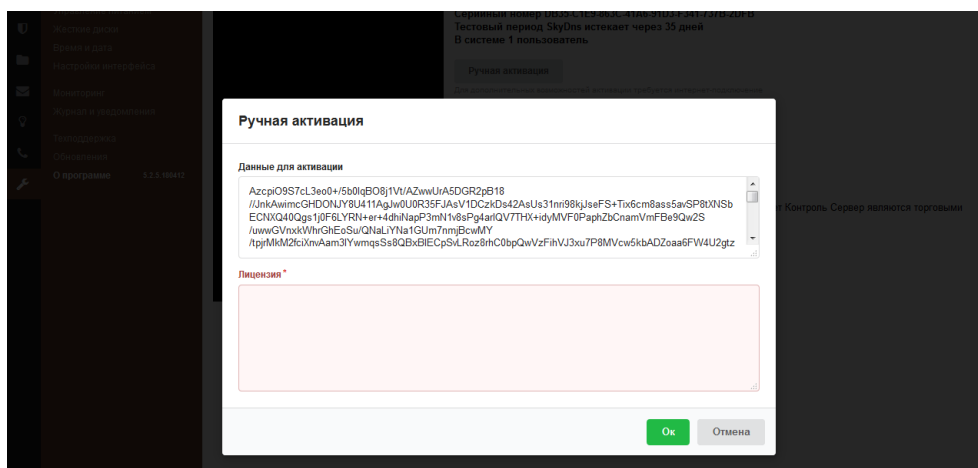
Жесткие диски
Время и дата
Настройки интерфейса
Мониторинг
Журнал и уведомления
Техподдержка
Обновления
О программе 3.2.3.100412

Серийный номер DB35-C1E9-863C-41A6-91D3-F341-737B-2DFB
Тестовый период SkyDns истекает через 35 дней
В системе 1 пользователь

Ручная активация

Контроль Сервер являются торговыми

Ручная активация

Данные для активации

AzcpiO9S7cL3eo0+/5b0lqBO8j1Vt/AZwwUrA5DGR2pB18
//JnkAwimcGHDONJY8U411AgJw0U0R35FJAsV1DCzkDs42AsUs31nri98kjJseFS+Tix6cm8ass5avSP8tXNSb
ECNXQ40Qgs1j0F6LYRN+er+4dhiNapP3mN1v8sPg4arlQV7THX+idyMVF0PaphZbCnamVmFBe9Qw2S
/uwwGVnxkWhrGhEoSu/QNaLiYNa1GUm7nmjBcwMY
/tpjrMkM2fciXnvAam3lYwmqsSs8QBxBlECpSvLRoz8rhC0bpQwVzFihVJ3xu7P8MVcw5kbADZoaa6FW4U2gtz

Лицензия *

Ок
Отмена